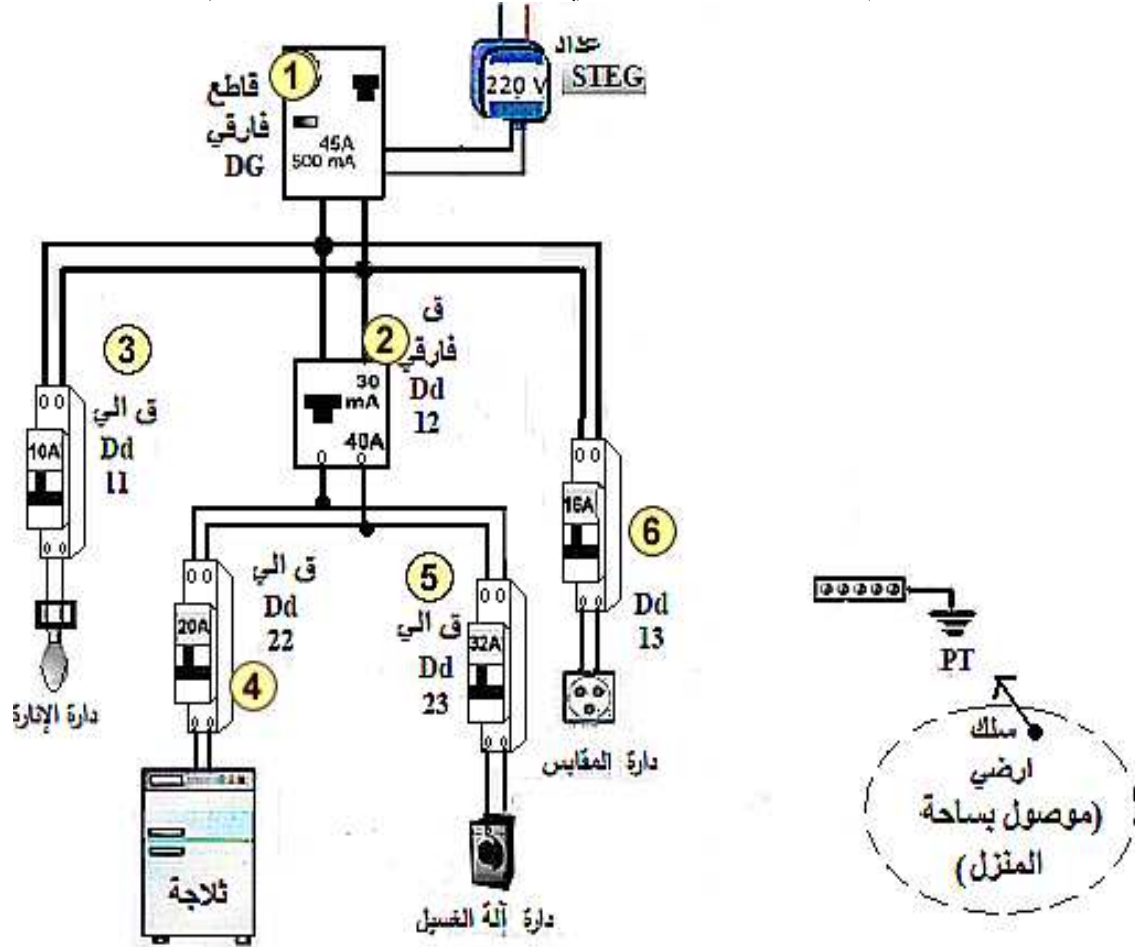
عداد
220 V
STEG

1
قاطع
فارقي
DG
45A
500 mA

2
ق
فارقي
Dd
12
30
mA
40A

3
ق الي
Dd
11
10A
دارة الإنارة

4
ق الي
Dd
22
20A
ثلاجة

5
ق الي
Dd
23
32A
دارة آلة الغسيل

6
Dd
13
16A
دارة المقابس

PT
سلك
ارضي
(موصول بساحة
المنزل)